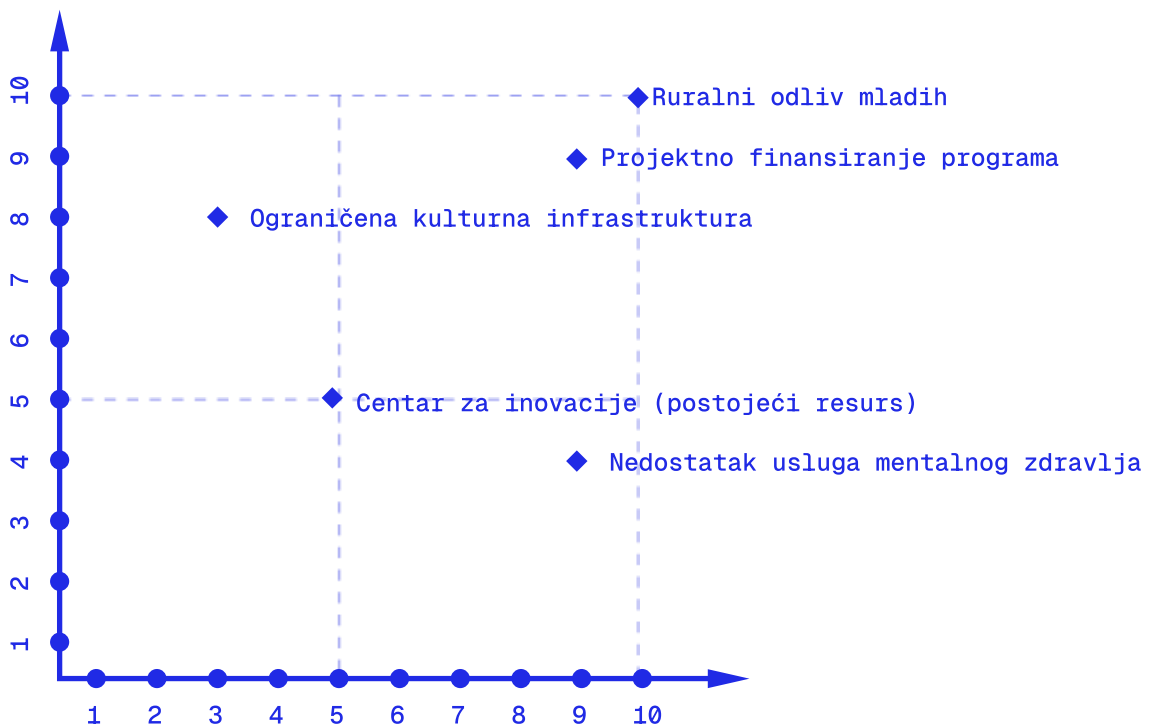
10
9
8
7
6
5
4
3
2
1

Ruralni odliv mladih
Projektno finansiranje programa
Ograničena kulturna infrastruktura
Centar za inovacije (postojeći resurs)
Nedostatak usluga mentalnog zdravlja

1 2 3 4 5 6 7 8 9 10